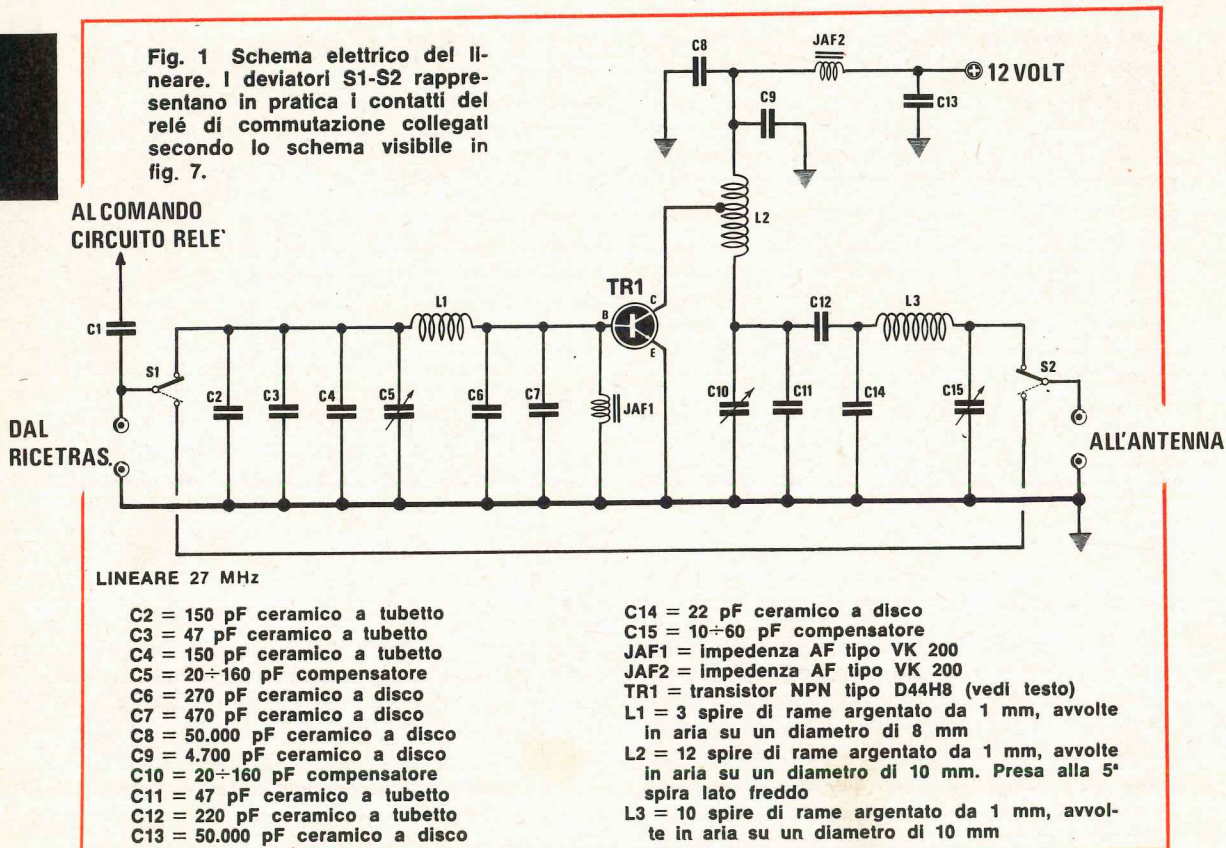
Fig. 1 Schema elettrico del lineare. I deviatori S1-S2 rappresentano in pratica i contatti del relé di commutazione collegati secondo lo schema visibile in fig. 7.

C8
JAF2
12 VOLT
C9
C13
AL COMANDO CIRCUITO RELE'
L2
TR1
C
B
E
C12
L3
C1
L1
S1
S2
C2
C3
C4
C5
C6
C7
JAF1
C10
C11
C14
C15
DAL RICETRAS.
ALL'ANTENNA

LINEARE 27 MHz

C2 = 150 pF ceramico a tubetto
C3 = 47 pF ceramico a tubetto
C4 = 150 pF ceramico a tubetto
C5 = 20÷160 pF compensatore
C6 = 270 pF ceramico a disco
C7 = 470 pF ceramico a disco
C8 = 50.000 pF ceramico a disco
C9 = 4.700 pF ceramico a disco
C10 = 20÷160 pF compensatore
C11 = 47 pF ceramico a tubetto
C12 = 220 pF ceramico a tubetto
C13 = 50.000 pF ceramico a disco

C14 = 22 pF ceramico a disco
C15 = 10÷60 pF compensatore
JAF1 = impedenza AF tipo VK 200
JAF2 = impedenza AF tipo VK 200
TR1 = transistor NPN tipo D44H8 (vedi testo)
L1 = 3 spire di rame argentato da 1 mm, avvolte in aria su un diametro di 8 mm
L2 = 12 spire di rame argentato da 1 mm, avvolte in aria su un diametro di 10 mm. Presa alla 5ª spira lato freddo
L3 = 10 spire di rame argentato da 1 mm, avvolte in aria su un diametro di 10 mm